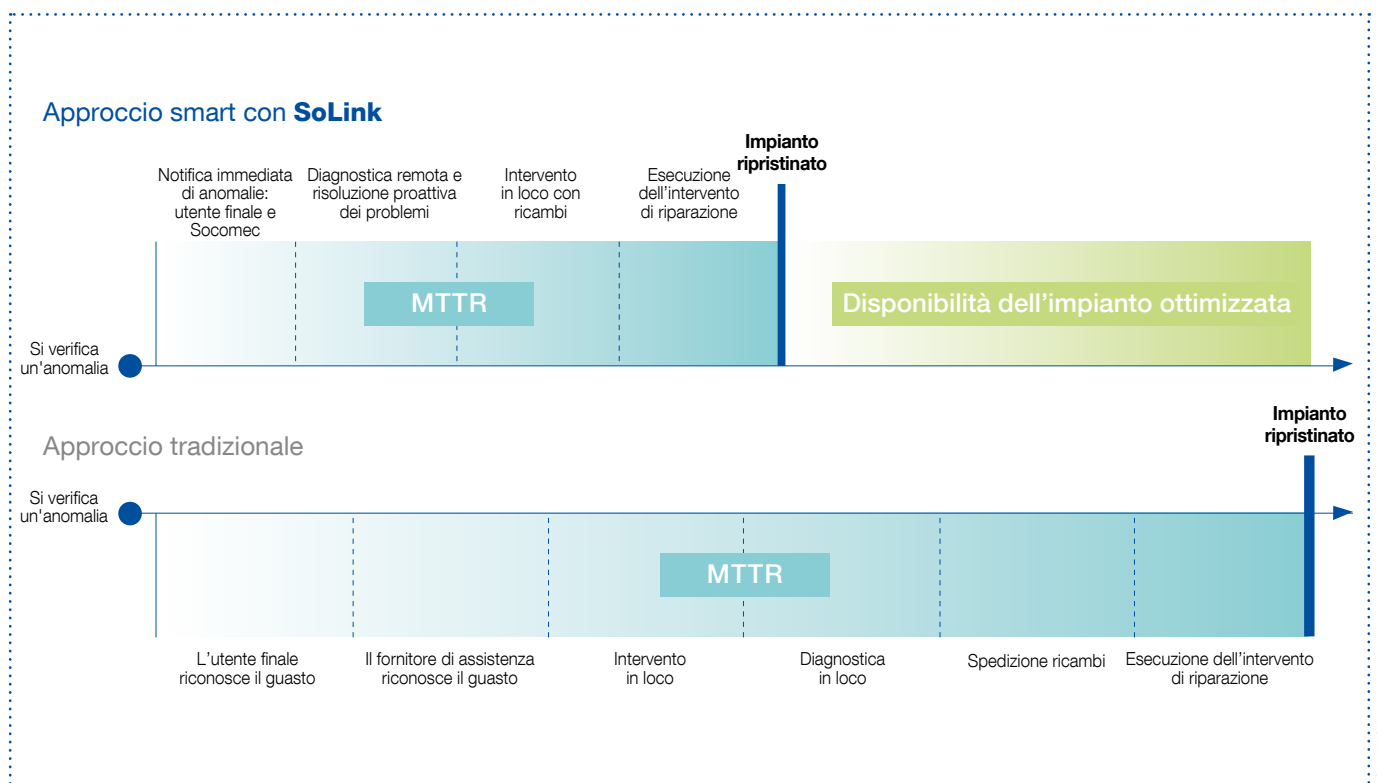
Approccio smart con **SoLink**

Impianto ripristinato

Notifica immediata di anomalie: utente finale e Socomec

Diagnostica remota e risoluzione proattiva dei problemi

Intervento in loco con ricambi

Esecuzione dell'intervento di riparazione

MTTR

Disponibilità dell'impianto ottimizzata

Si verifica un'anomalia

Approccio tradizionale

Impianto ripristinato

Si verifica un'anomalia

MTTR

L'utente finale riconosce il guasto

Il fornitore di assistenza riconosce il guasto

Intervento in loco

Diagnostica in loco

Spedizione ricambi

Esecuzione dell'intervento di riparazione